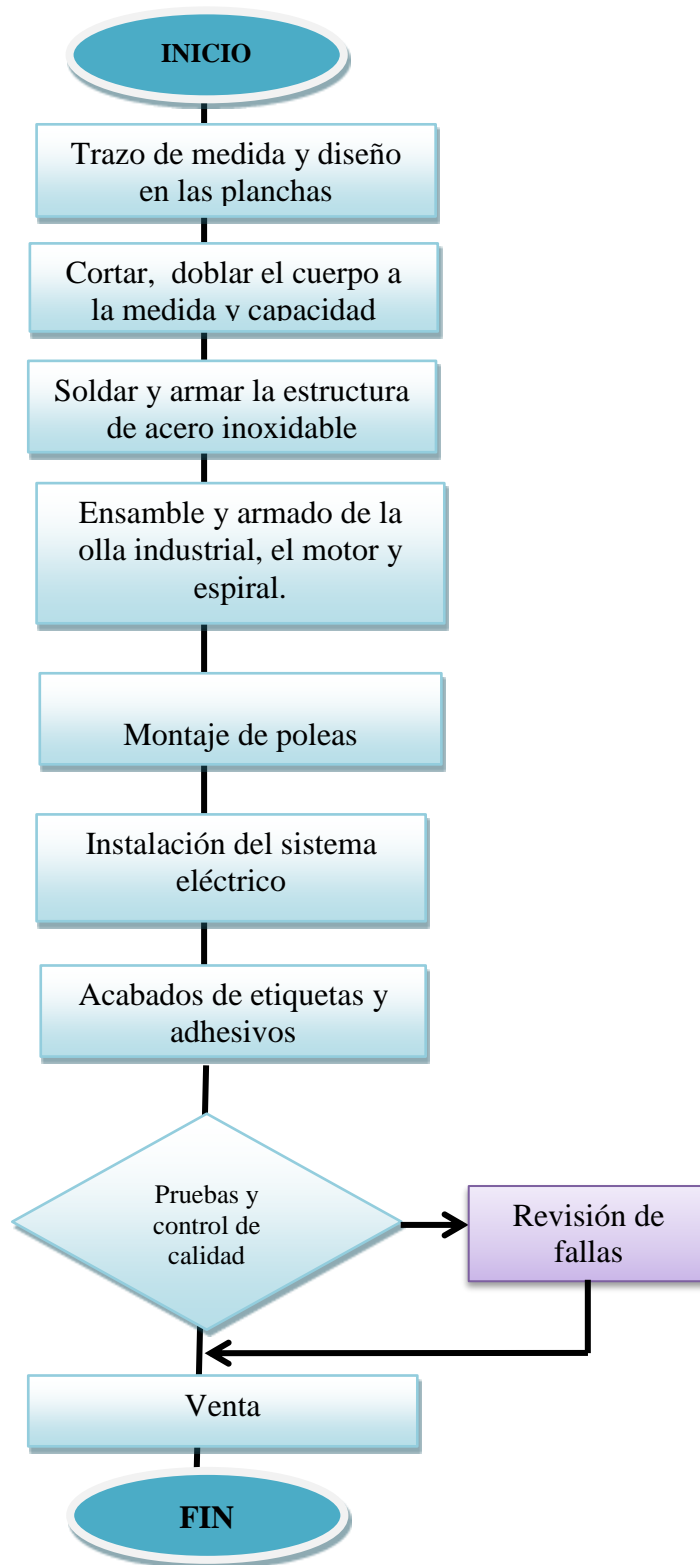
INICIO

Trazo de medida y diseño en las planchas

Cortar, doblar el cuerpo a la medida y capacidad

Soldar y armar la estructura de acero inoxidable

Ensamble y armado de la olla industrial, el motor y espiral.

Montaje de poleas

Instalación del sistema eléctrico

Acabados de etiquetas y adhesivos

Pruebas y control de calidad

Revisión de fallas

Venta

FIN